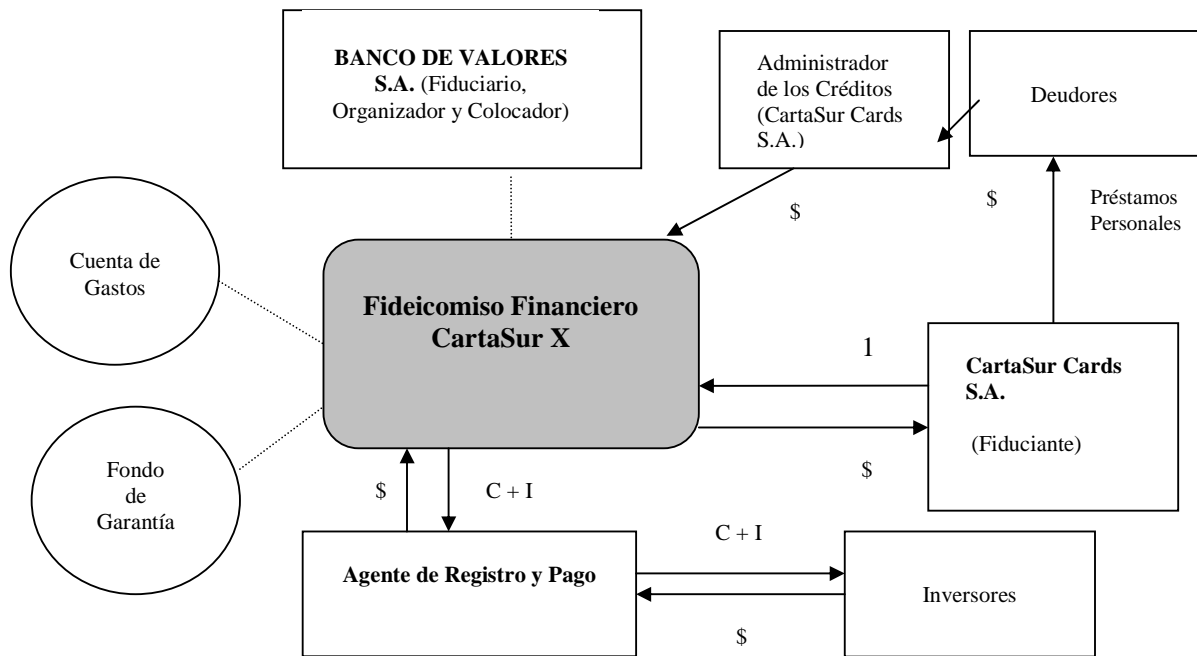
**BANCO DE VALORES S.A.** (Fiduciario, Organizador y Colocador)

Administrador de los Créditos (CartaSur Cards S.A.)

Deudores

$

$

Préstamos Personales

Cuenta de Gastos

**Fideicomiso Financiero CartaSur X**

1

**CartaSur Cards S.A.**

(Fiduciante)

$

Fondo de Garantía

$

C + I

C + I

**Agente de Registro y Pago**

Inversores

$